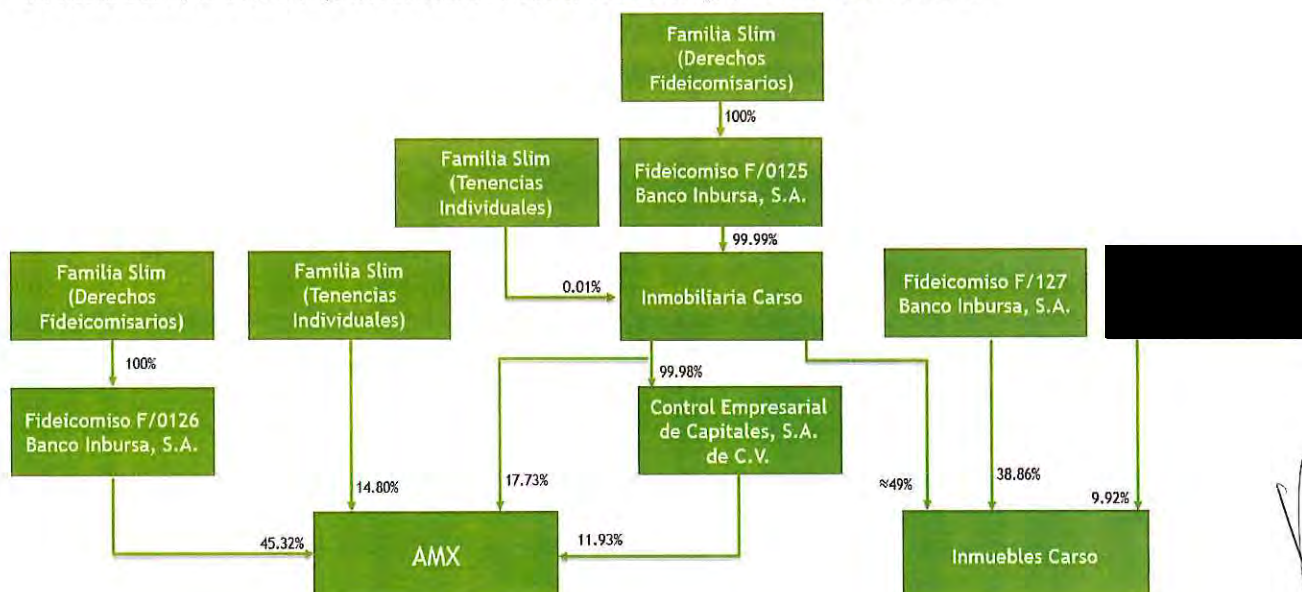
Familia Slim
(Derechos
Fideicomisarios)

100%

Familia Slim
(Tenencias
Individuales)

Fideicomiso F/0125
Banco Inbursa, S.A.

99.99%

Familia Slim
(Derechos
Fideicomisarios)

Familia Slim
(Tenencias
Individuales)

0.01%

Inmobiliaria Carso

Fideicomiso F/127
Banco Inbursa, S.A.

100%

99.98%

Fideicomiso F/0126
Banco Inbursa, S.A.

Control Empresarial
de Capitales, S.A.
de C.V.

14.80%

17.73%

≈49%

38.86%

9.92%

45.32%

AMX

11.93%

Inmuebles Carso